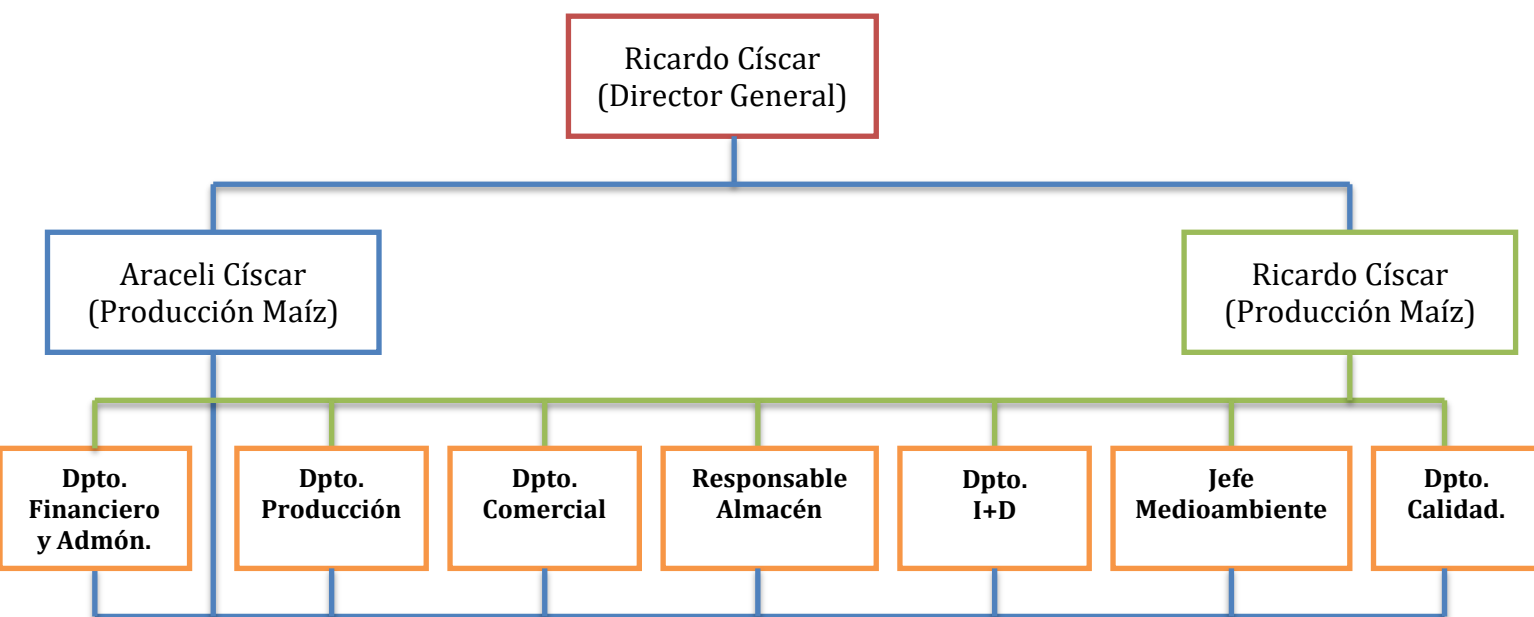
Ricardo Císcar
(Director General)

Araceli Císcar
(Producción Maíz)

Ricardo Císcar
(Producción Maíz)

Dpto. Financiero y Admón.

Dpto. Producción

Dpto. Comercial

Responsable Almacén

Dpto. I+D

Jefe Medioambiente

Dpto. Calidad.